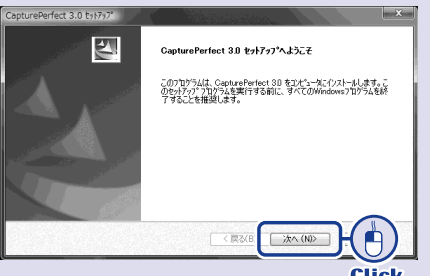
CapturePerfect 3.0 セットアップ

CapturePerfect 3.0 セットアップへようこそ

このプログラムは、CapturePerfect 3.0 をコンピュータにインストールします。このセットアッププログラムを実行する前に、すべてのWindowsプログラムを終了することを推奨します。

< 戻る(B

次へ (N)>

Click